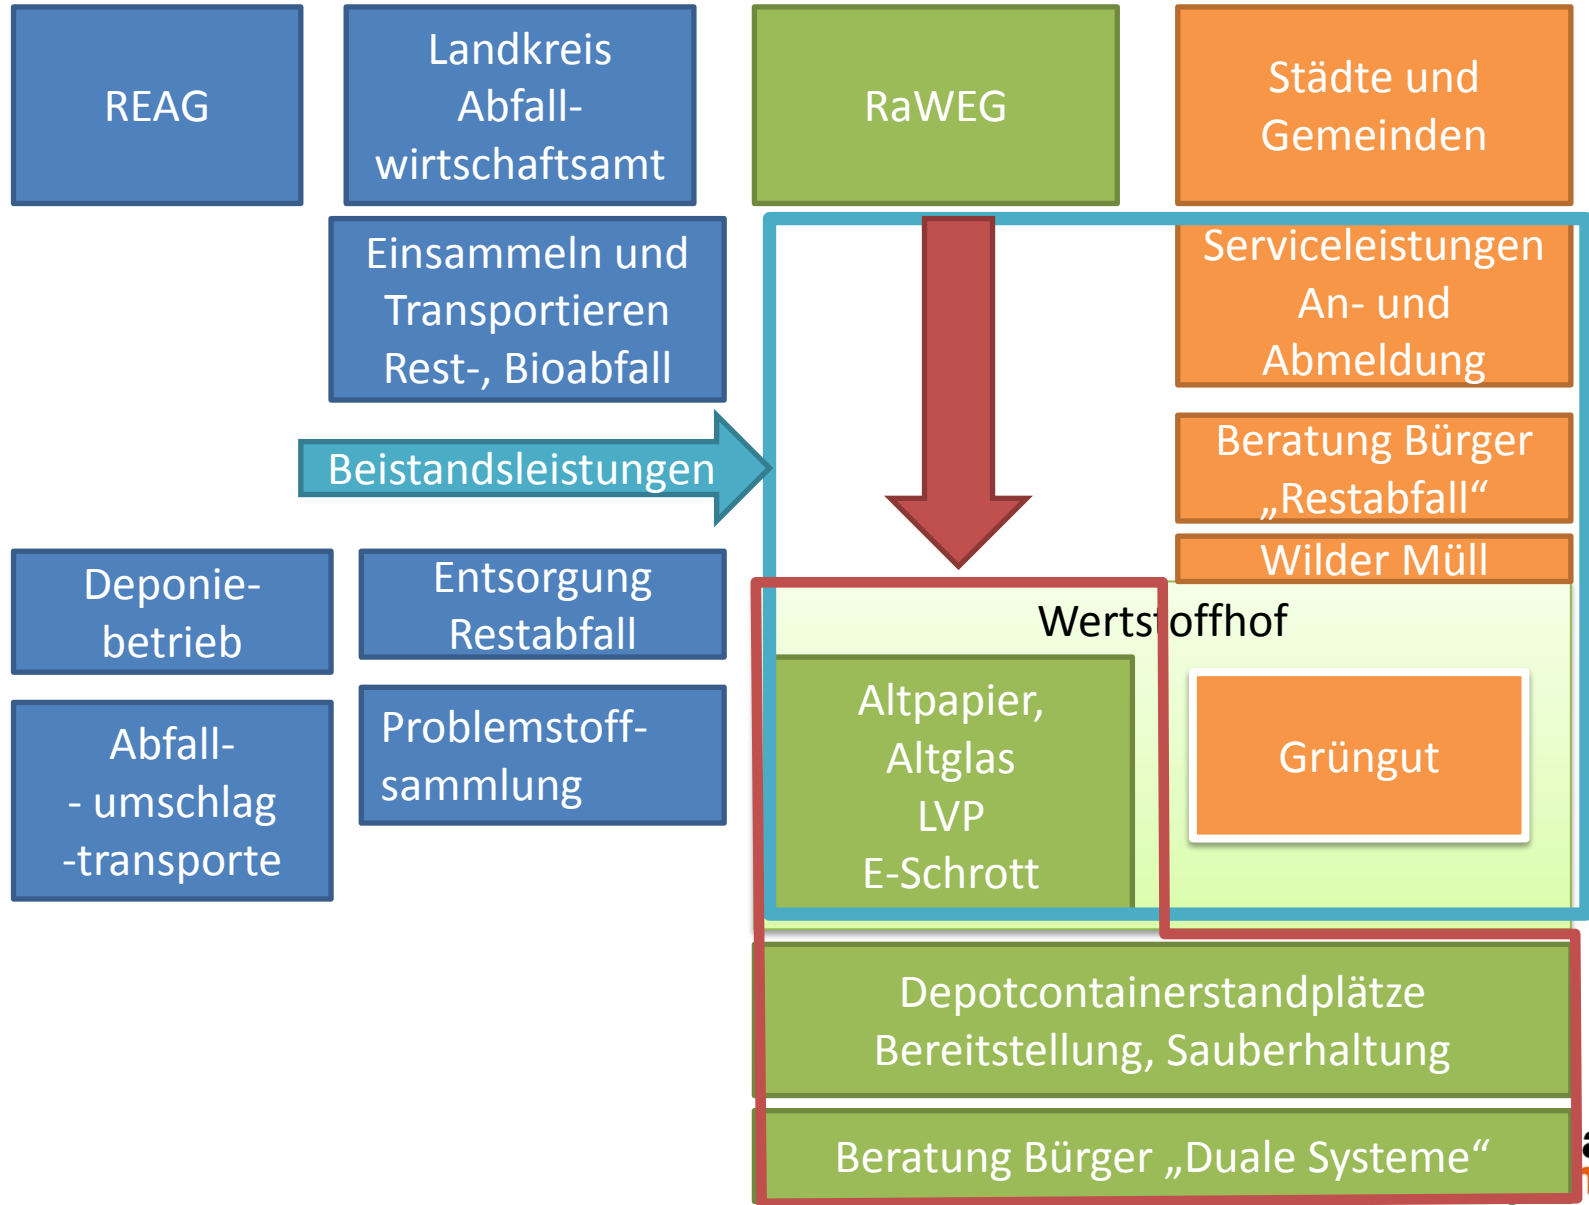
REAG

Landkreis Abfallwirtschaftsamt

RaWEG

Städte und Gemeinden

Einsammeln und Transportieren Rest-, Bioabfall

Serviceleistungen An- und Abmeldung

Beistandsleistungen

Beratung Bürger „Restabfall“

Wilder Müll

Deponiebetrieb

Entsorgung Restabfall

Wertstoffhof

Altpapier, Altglas LVP E-Schrott

Grüngut

Abfall- - umschlag -transporte

Problemstoffsammlung

Depotcontainerstandplätze Bereitstellung, Sauberhaltung

Beratung Bürger „Duale Systeme“